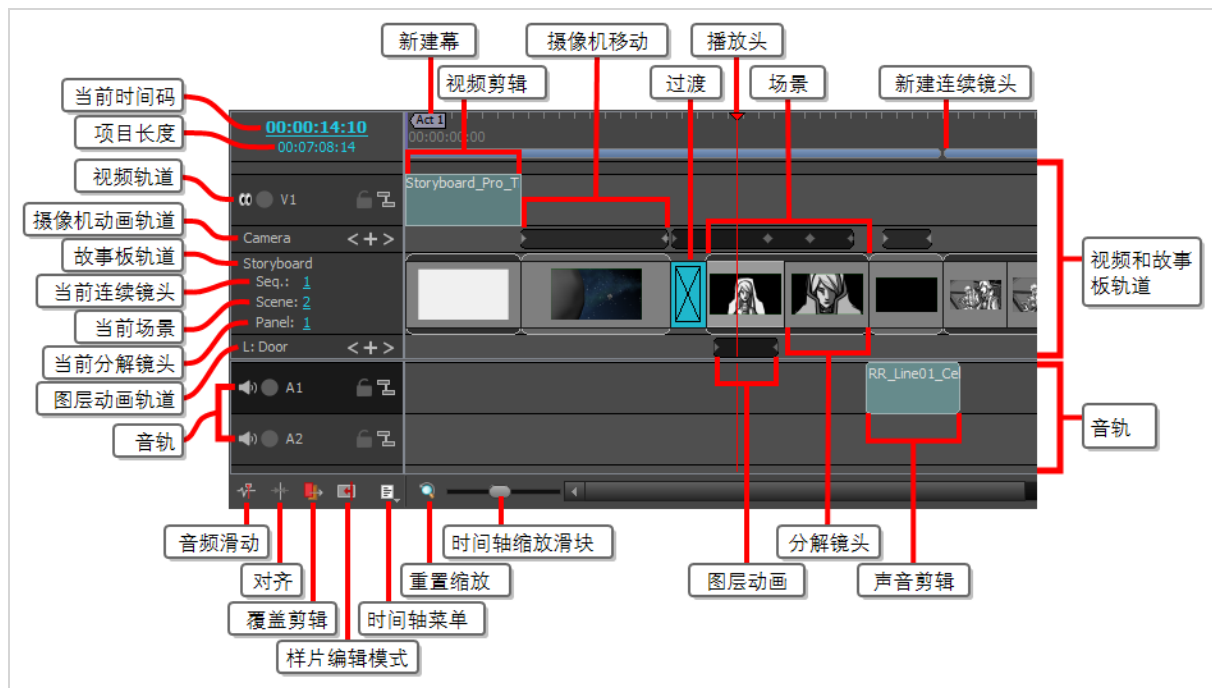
新建幕
摄像机移动
播放头
视频剪辑
过渡
场景
新建连续镜头
当前时间码
项目长度
视频轨道
摄像机动画轨道
故事板轨道
当前连续镜头
当前场景
当前分解镜头
图层动画轨道
音轨
Act 1
00:00:00:00
00:00:14:10
00:07:08:14
V1
Storyboard_Pro_T
Camera
Storyboard
Seq.: 1
Scene: 2
Panel: 1
L: Door
A1
A2
RR_Line01_Ce
视频和故事板轨道
音轨
音频滑动
对齐
覆盖剪辑
样片编辑模式
时间轴菜单
重置缩放
时间轴缩放滑块
图层动画
分解镜头
声音剪辑